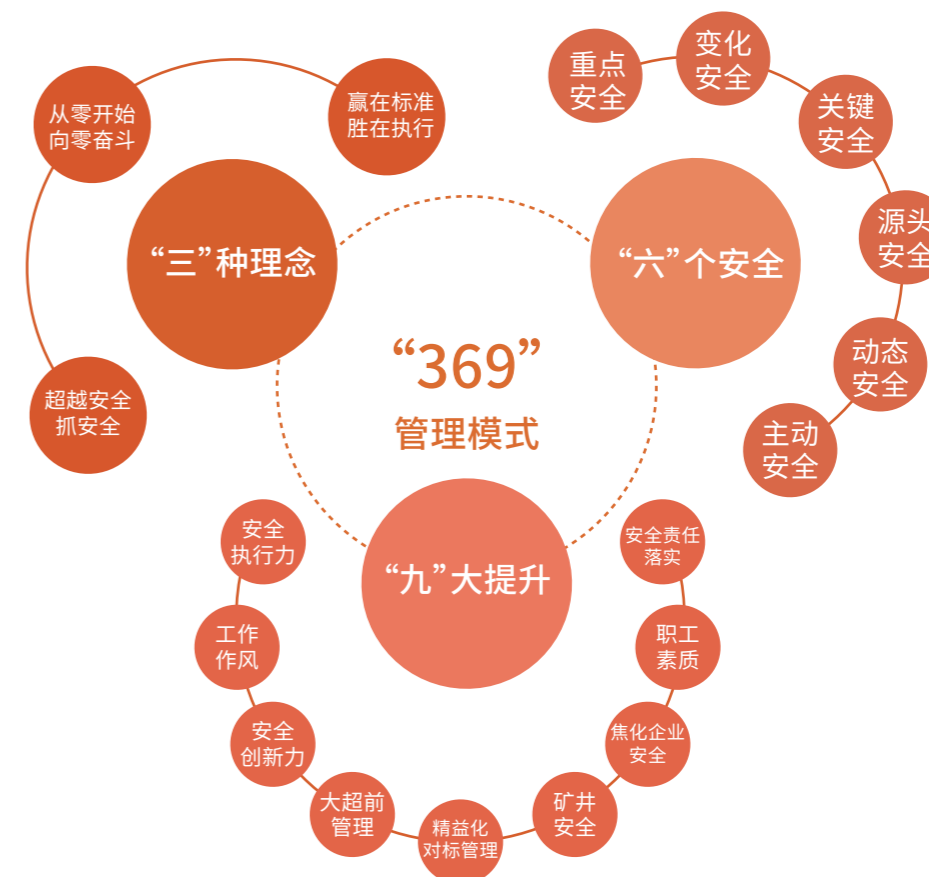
“369”
管理模式

“三”种理念
从零开始向零奋斗
赢在标准胜在执行
超越安全抓安全

“六”个安全
重点安全
变化安全
关键安全
源头安全
动态安全
主动安全

“九”大提升
安全责任落实
职工素质
焦化企业安全
矿井安全
精益化对标管理
大超前管理
安全创新力
工作作风
安全执行力